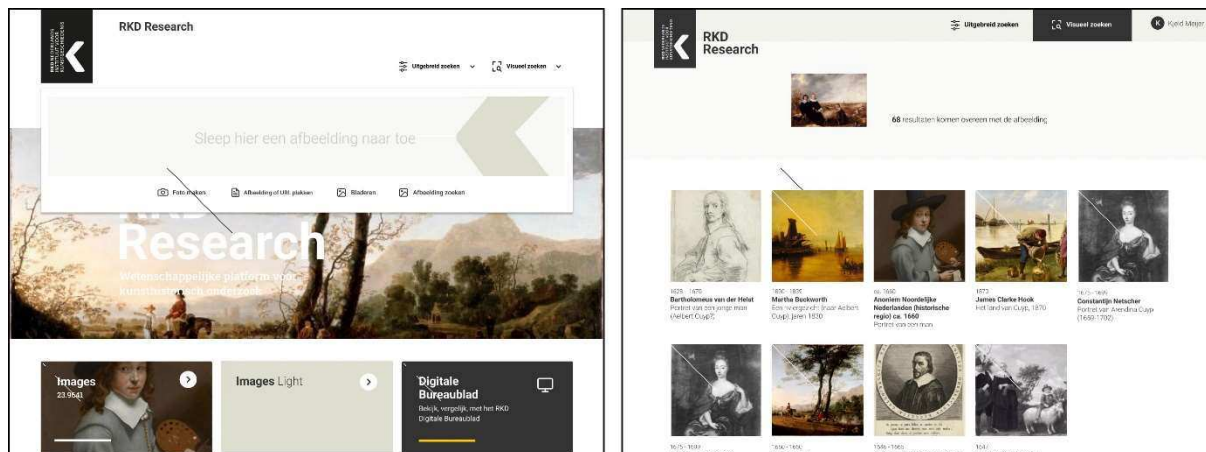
RKD Research

Uitgebreid zoeken

Visueel zoeken

Sleep hier een afbeelding naar toe

Foto maken

Afbeelding of URL plakken

Bladeren

Afbeelding zoeken

RKD Research

Wetenschappelijke platform voor kunsthistorisch onderzoek

Images
23.9541

Images Light

Digitale Bureaublad
Bekijk, vergelijk, met het RKD Digitale Bureaublad

RKD Research

Uitgebreid zoeken

Visueel zoeken

Kjeld Meijer

68 resultaten komen overeen met de afbeelding

1625 - 1670
Bartholomeus van der Helst
Portret van een jonge man (Aelbert Cuyp?)

1830 - 1835
Martha Beckworth
Een riviergezicht (naar Aelbert Cuyp), jaren 1830

ca. 1660
Anoniem Noordelijke Nederlanden (historische regio) ca. 1660
Portret van een man

1873
James Clarke Hook
Het land van Cuyp, 1870

1675 - 1699
Constantijn Netscher
Portret van Alendina Cuyp (1658-1702)

1675 - 1699

1650 - 1660

1646 - 1665

1647